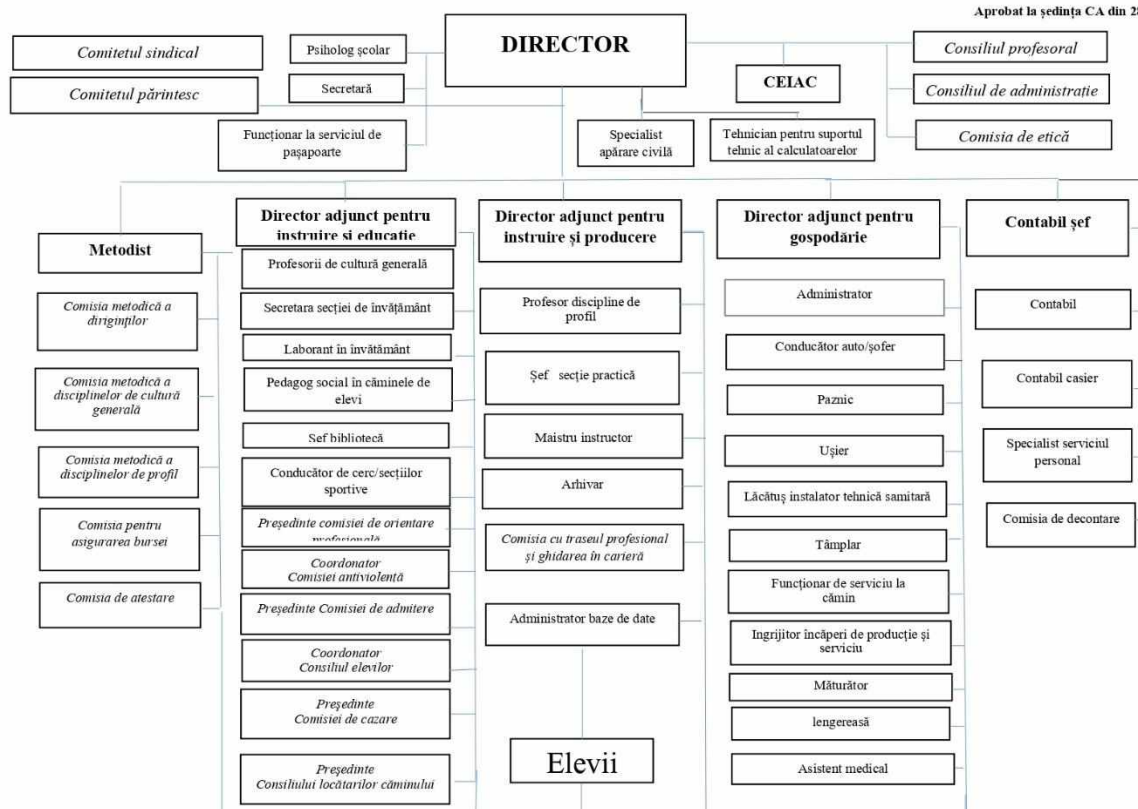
Aprobat la ședința CA din 2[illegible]

Comitetul sindical

Comitetul părintesc

Psiholog școlar

Secretară

Funcționar la serviciul de pașapoarte

DIRECTOR

CEIAC

Specialist apărare civilă

Tehnician pentru suportul tehnic al calculatoarelor

Consiliul profesoral

Consiliul de administrație

Comisia de etică

Metodist

Comisia metodică a diriginților

Comisia metodică a disciplinelor de cultură generală

Comisia metodică a disciplinelor de profil

Comisia pentru asigurarea bursei

Comisia de atestare

Director adjunct pentru instruire și educație

Profesorii de cultură generală

Secretara secției de învățământ

Laborant în învățământ

Pedagog social în căminele de elevi

Șef bibliotecă

Conducător de cerc/secțiilor sportive

Președinte comisiei de orientare profesională

Coordonator Comisiei antiviolență

Președinte Comisiei de admitere

Coordonator Consiliul elevilor

Președinte Comisiei de cazare

Președinte Consiliului locatarilor căminului

Director adjunct pentru instruire și producere

Profesor discipline de profil

Șef secție practică

Maistru instructor

Arhivar

Comisia cu traseul profesional și ghidarea în carieră

Administrator baze de date

Elevii

Director adjunct pentru gospodărie

Administrator

Conducător auto/șofer

Paznic

Ușier

Lăcătuș instalator tehnică samitară

Tâmplar

Funcționar de serviciu la cămin

Ingrijitor încăperi de producție și serviciu

Măturător

lengereasă

Asistent medical

Contabil șef

Contabil

Contabil casier

Specialist serviciul personal

Comisia de decontare